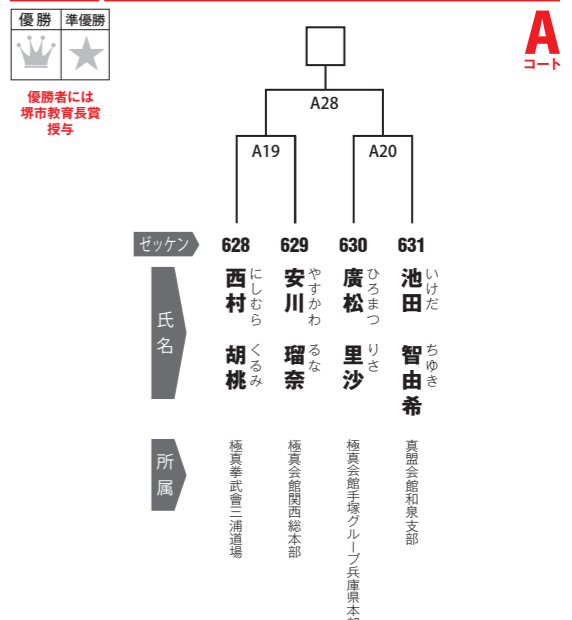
| 優勝 | 準優勝 |
|---|---|
| | |

優勝者には堺市教育長賞授与

A コート

A28

A19

A20

ゼッケン

628
西村 胡桃
にしむら くるみ
極真拳武會三浦道場

629
安川 瑠奈
やすかわ るな
極真会館関西総本部

630
廣松 里沙
ひろまつ りさ
極真会館手塚グループ兵庫県本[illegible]

631
池田 智由希
いけだ ちゆき
真盟会館和泉支部

氏名

所属